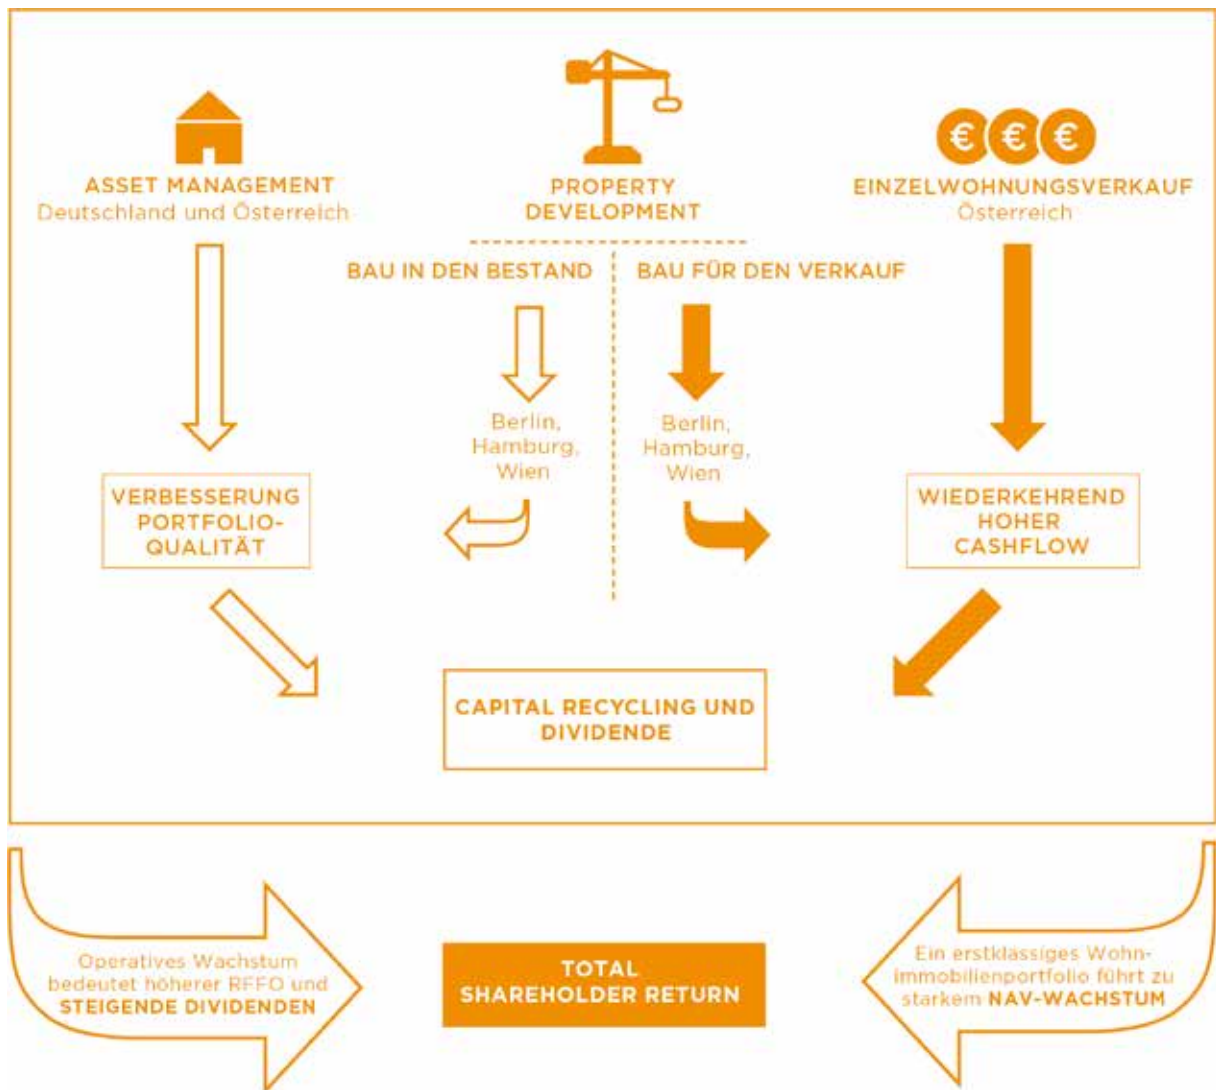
ASSET MANAGEMENT
Deutschland und Österreich

PROPERTY DEVELOPMENT

EINZELWOHNUNGSVERKAUF
Österreich

BAU IN DEN BESTAND

BAU FÜR DEN VERKAUF

Berlin, Hamburg, Wien

Berlin, Hamburg, Wien

VERBESSERUNG PORTFOLIO-QUALITÄT

WIEDERKEHREND HOHER CASHFLOW

CAPITAL RECYCLING UND DIVIDENDE

Operatives Wachstum bedeutet höherer RFFO und STEIGENDE DIVIDENDEN

TOTAL SHAREHOLDER RETURN

Ein erstklassiges Wohnimmobilienportfolio führt zu starkem NAV-WACHSTUM